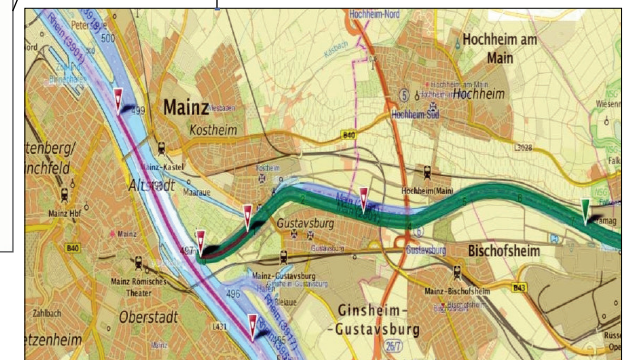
Hochheim-Nord
Hochheim am Main
Hochheim
Hochheim Süd
Mainz
Kostheim
B40
L3028
tenberg/
inchfeld
Mainz-Kastel
Altstadt
Maaraue
Hochheim (Main)
Gustavsburg
Bischofsheim
Mainz Hbf
B40
Mainz
Mainz-Gustavsburg
Mainz-Bischofsheim
B43
Mainz Römisches Theater
Zahlbach
Ginsheim-
-Gustavsburg
Oberstadt
etzenheim
L431
496
499
500
Rhein
Wiesenn
Falk
Russe